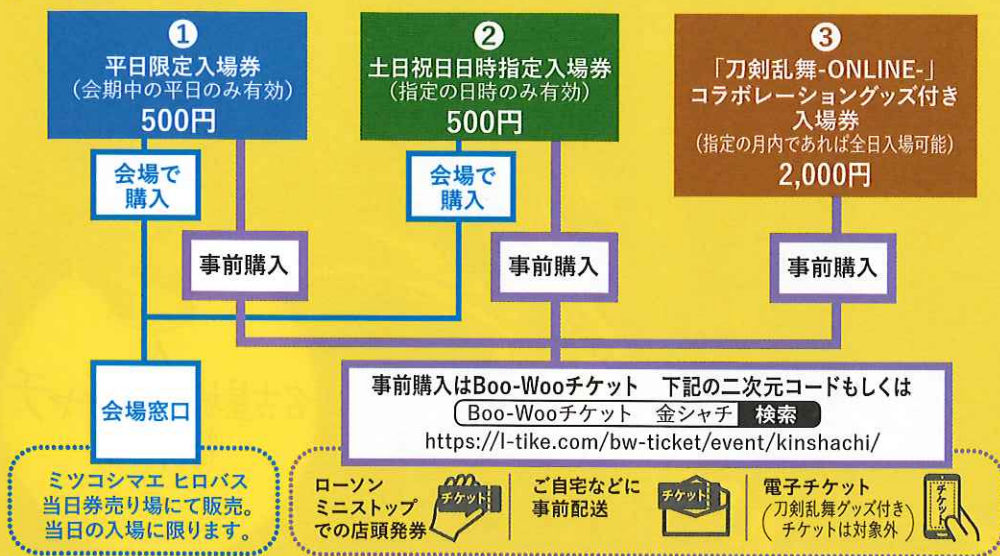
1
平日限定入場券
（会期中の平日のみ有効）
500円

2
土日祝日日時指定入場券
（指定の日時のみ有効）
500円

3
「刀剣乱舞-ONLINE-」コラボレーショングッズ付き入場券
（指定の月内であれば全日入場可能）
2,000円

会場で購入

事前購入

会場で購入

事前購入

事前購入

会場窓口

事前購入はBoo-Wooチケット　下記の二次元コードもしくは
Boo-Wooチケット　金シャチ　検索
https://l-tike.com/bw-ticket/event/kinshachi/

ミツコシマエ ヒロバス当日券売り場にて販売。当日の入場に限ります。

ローソン ミニストップでの店頭発券
チケット

ご自宅などに事前配送
チケット

電子チケット
（刀剣乱舞グッズ付きチケットは対象外）
チケット